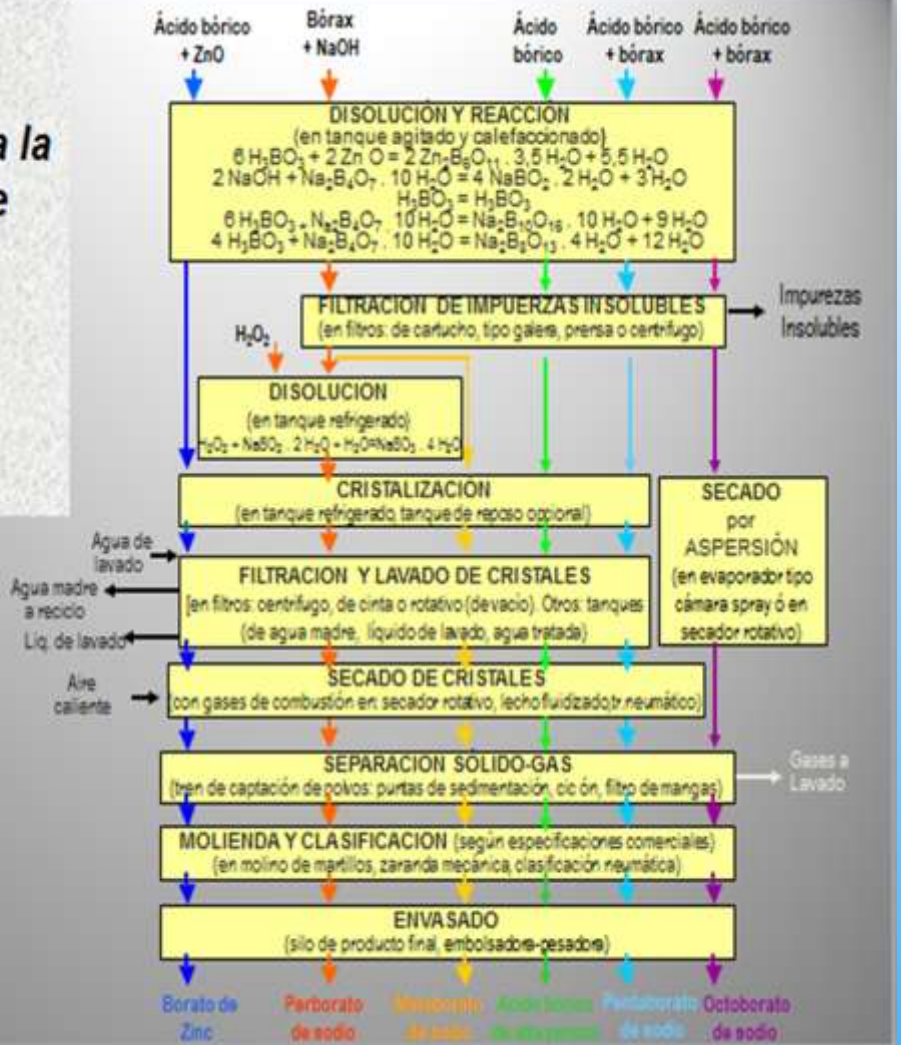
a la
e

Ácido bórico + ZnO

Bórax + NaOH

Ácido bórico

Ácido bórico + bórax

Ácido bórico + bórax

DISOLUCIÓN Y REACCIÓN
(en tanque agitado y calefaccionado)
$6 H_3BO_3 + 2 ZnO = 2 Zn_2B_6O_{11} . 3,5 H_2O + 5,5 H_2O$
$2 NaOH + Na_2B_4O_7 . 10 H_2O = 4 NaBO_2 . 2 H_2O + 3 H_2O$
$H_3BO_3 = H_3BO_3$
$6 H_3BO_3 + Na_2B_4O_7 . 10 H_2O = Na_2B_{10}O_{16} . 10 H_2O + 9 H_2O$
$4 H_3BO_3 + Na_2B_4O_7 . 10 H_2O = Na_2B_8O_{13} . 4 H_2O + 12 H_2O$

FILTRACION DE IMPUERZAS INSOLUBLES
(en filtros: de cartucho, tipo galera, prensa o centrifugo)

Impurezas Insolubles

$H_2O_2$

DISOLUCION
(en tanque refrigerado)
$H_2O_2 + NaBO_2 . 2 H_2O + H_2O = NaBO_3 . 4 H_2O$

CRISTALIZACION
(en tanque refrigerado, tanque de reposo opcional)

SECADO por ASPERSIÓN
(en evaporador tipo cámara spray ó en secador rotativo)

Agua de lavado

Agua madre a reciclo

Líq. de lavado

FILTRACION Y LAVADO DE CRISTALES
[en filtros: centrifugo, de cinta o rotativo (devacio). Otros: tanques (de agua madre, líquido de lavado, agua tratada)

Aire caliente

SECADO DE CRISTALES
(con gases de combustión en: secador rotativo, lecho fluidizado,tr.neumático)

SEPARACION SOLIDO-GAS
(tren de captación de polvos: purtas de sedimentación, ciclón, filtro de mangas)

Gases a Lavado

MOLIENDA Y CLASIFICACION (según especificaciones comerciales)
(en molino de martillos, zaranda mecánica, clasificación neumática)

ENVASADO
(silo de producto final, embolsadora-pesadora)

Borato de Zinc

Perborato de sodio

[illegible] de sodio

Acido bórico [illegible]

Pentaborato de sodio

Octoborato de sodio